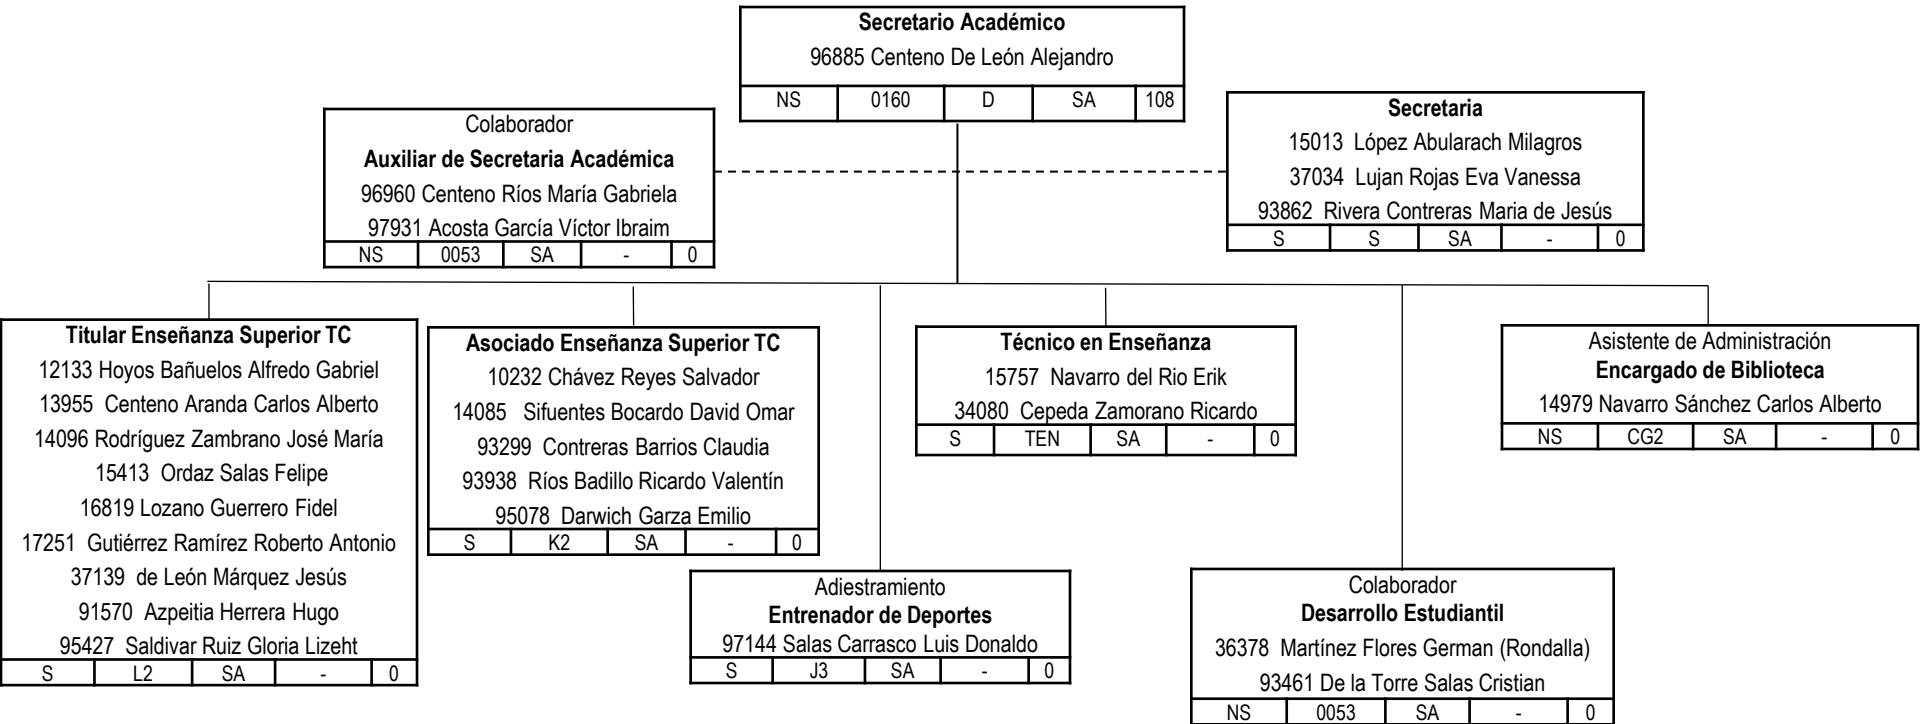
Secretario Académico
96885 Centeno De León Alejandro

| NS | 0160 | D | SA | 108 |
|---|---|---|---|---|

Colaborador
Auxiliar de Secretaria Académica
96960 Centeno Ríos María Gabriela
97931 Acosta García Víctor Ibraim

| NS | 0053 | SA | - | 0 |
|---|---|---|---|---|

Secretaria
15013 López Abularach Milagros
37034 Lujan Rojas Eva Vanessa
93862 Rivera Contreras Maria de Jesús

| S | S | SA | - | 0 |
|---|---|---|---|---|

Titular Enseñanza Superior TC
12133 Hoyos Bañuelos Alfredo Gabriel
13955 Centeno Aranda Carlos Alberto
14096 Rodríguez Zambrano José María
15413 Ordaz Salas Felipe
16819 Lozano Guerrero Fidel
17251 Gutiérrez Ramírez Roberto Antonio
37139 de León Márquez Jesús
91570 Azpeitia Herrera Hugo
95427 Saldivar Ruiz Gloria Lizeht

| S | L2 | SA | - | 0 |
|---|---|---|---|---|

Asociado Enseñanza Superior TC
10232 Chávez Reyes Salvador
14085 Sifuentes Bocardo David Omar
93299 Contreras Barrios Claudia
93938 Ríos Badillo Ricardo Valentín
95078 Darwich Garza Emilio

| S | K2 | SA | - | 0 |
|---|---|---|---|---|

Técnico en Enseñanza
15757 Navarro del Rio Erik
34080 Cepeda Zamorano Ricardo

| S | TEN | SA | - | 0 |
|---|---|---|---|---|

Asistente de Administración
Encargado de Biblioteca
14979 Navarro Sánchez Carlos Alberto

| NS | CG2 | SA | - | 0 |
|---|---|---|---|---|

Adiestramiento
Entrenador de Deportes
97144 Salas Carrasco Luis Donaldo

| S | J3 | SA | - | 0 |
|---|---|---|---|---|

Colaborador
Desarrollo Estudiantil
36378 Martínez Flores German (Rondalla)
93461 De la Torre Salas Cristian

| NS | 0053 | SA | - | 0 |
|---|---|---|---|---|